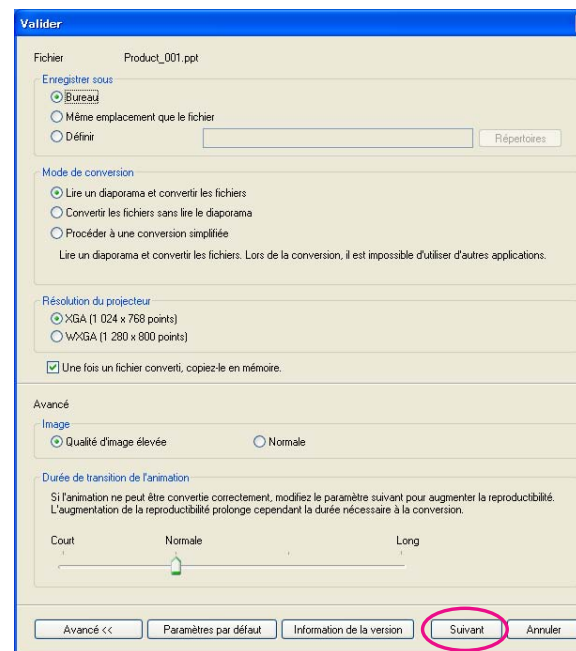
Valider

Fichier Product_001.ppt

Enregistrer sous

Bureau

Même emplacement que le fichier

Définir

Répertoires

Mode de conversion

Lire un diaporama et convertir les fichiers

Convertir les fichiers sans lire le diaporama

Procéder à une conversion simplifiée

Lire un diaporama et convertir les fichiers. Lors de la conversion, il est impossible d'utiliser d'autres applications.

Résolution du projecteur

XGA (1 024 x 768 points)

WXGA (1 280 x 800 points)

Une fois un fichier converti, copiez-le en mémoire.

Avancé

Image

Qualité d'image élevée

Normale

Durée de transition de l'animation

Si l'animation ne peut être convertie correctement, modifiez le paramètre suivant pour augmenter la reproductibilité. L'augmentation de la reproductibilité prolonge cependant la durée nécessaire à la conversion.

Court

Normale

Long

Avancé <<

Paramètres par défaut

Information de la version

Suivant

Annuler